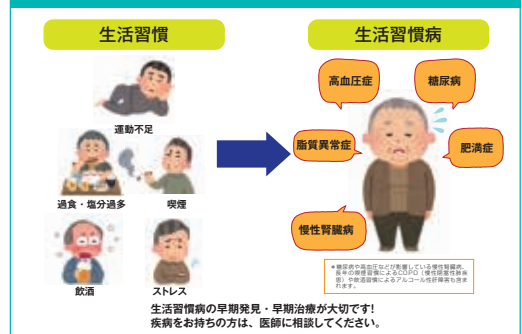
生活習慣

運動不足

過食・塩分過多

喫煙

飲酒

ストレス

生活習慣病

高血圧症

糖尿病

脂質異常症

肥満症

慢性腎臓病

※糖尿病や高血圧などが影響している慢性腎臓病、長年の喫煙習慣によるCOPD（慢性閉塞性肺疾患）や飲酒習慣によるアルコール性肝障害も含まれます。

生活習慣病の早期発見・早期治療が大切です！
疾病をお持ちの方は、医師に相談してください。